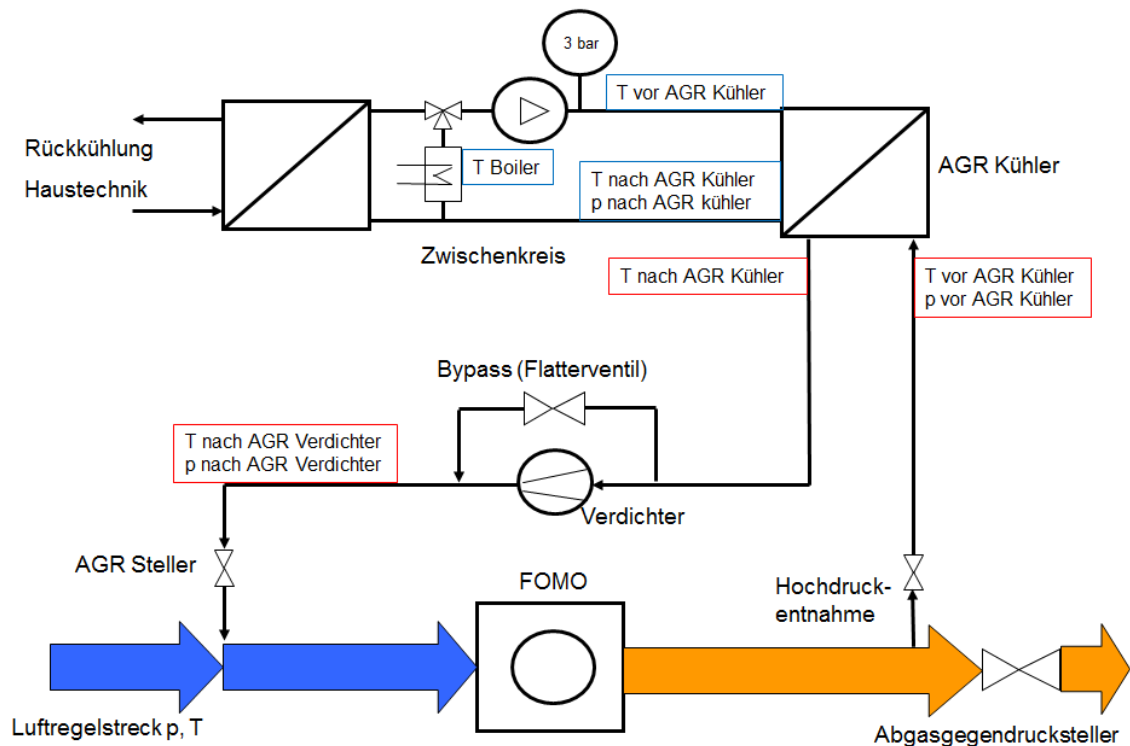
3 bar

T vor AGR Kühler

Rückkühlung

Haustechnik

T Boiler

T nach AGR Kühler
p nach AGR kühler

AGR Kühler

Zwischenkreis

T nach AGR Kühler

T vor AGR Kühler
p vor AGR Kühler

Bypass (Flatterventil)

T nach AGR Verdichter
p nach AGR Verdichter

Verdichter

AGR Steller

FOMO

Hochdruckentnahme

Luftregelstreck p, T

Abgasgegendrucksteller